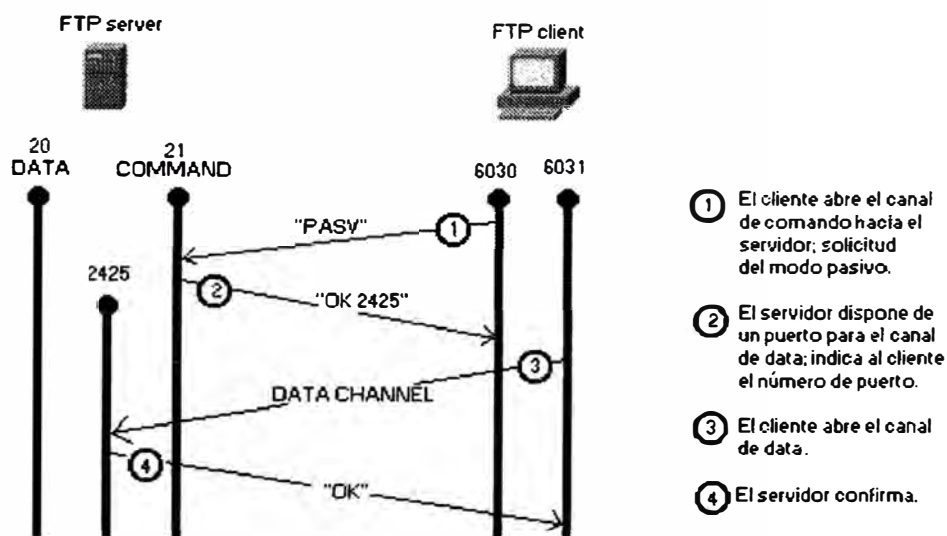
FTP server

FTP client

20
DATA

21
COMMAND

6030

6031

"PASV"

1

2425

2

"OK 2425"

3

DATA CHANNEL

4

"OK"

1 El cliente abre el canal de comando hacia el servidor; solicitud del modo pasivo.

2 El servidor dispone de un puerto para el canal de data; indica al cliente el número de puerto.

3 El cliente abre el canal de data.

4 El servidor confirma.